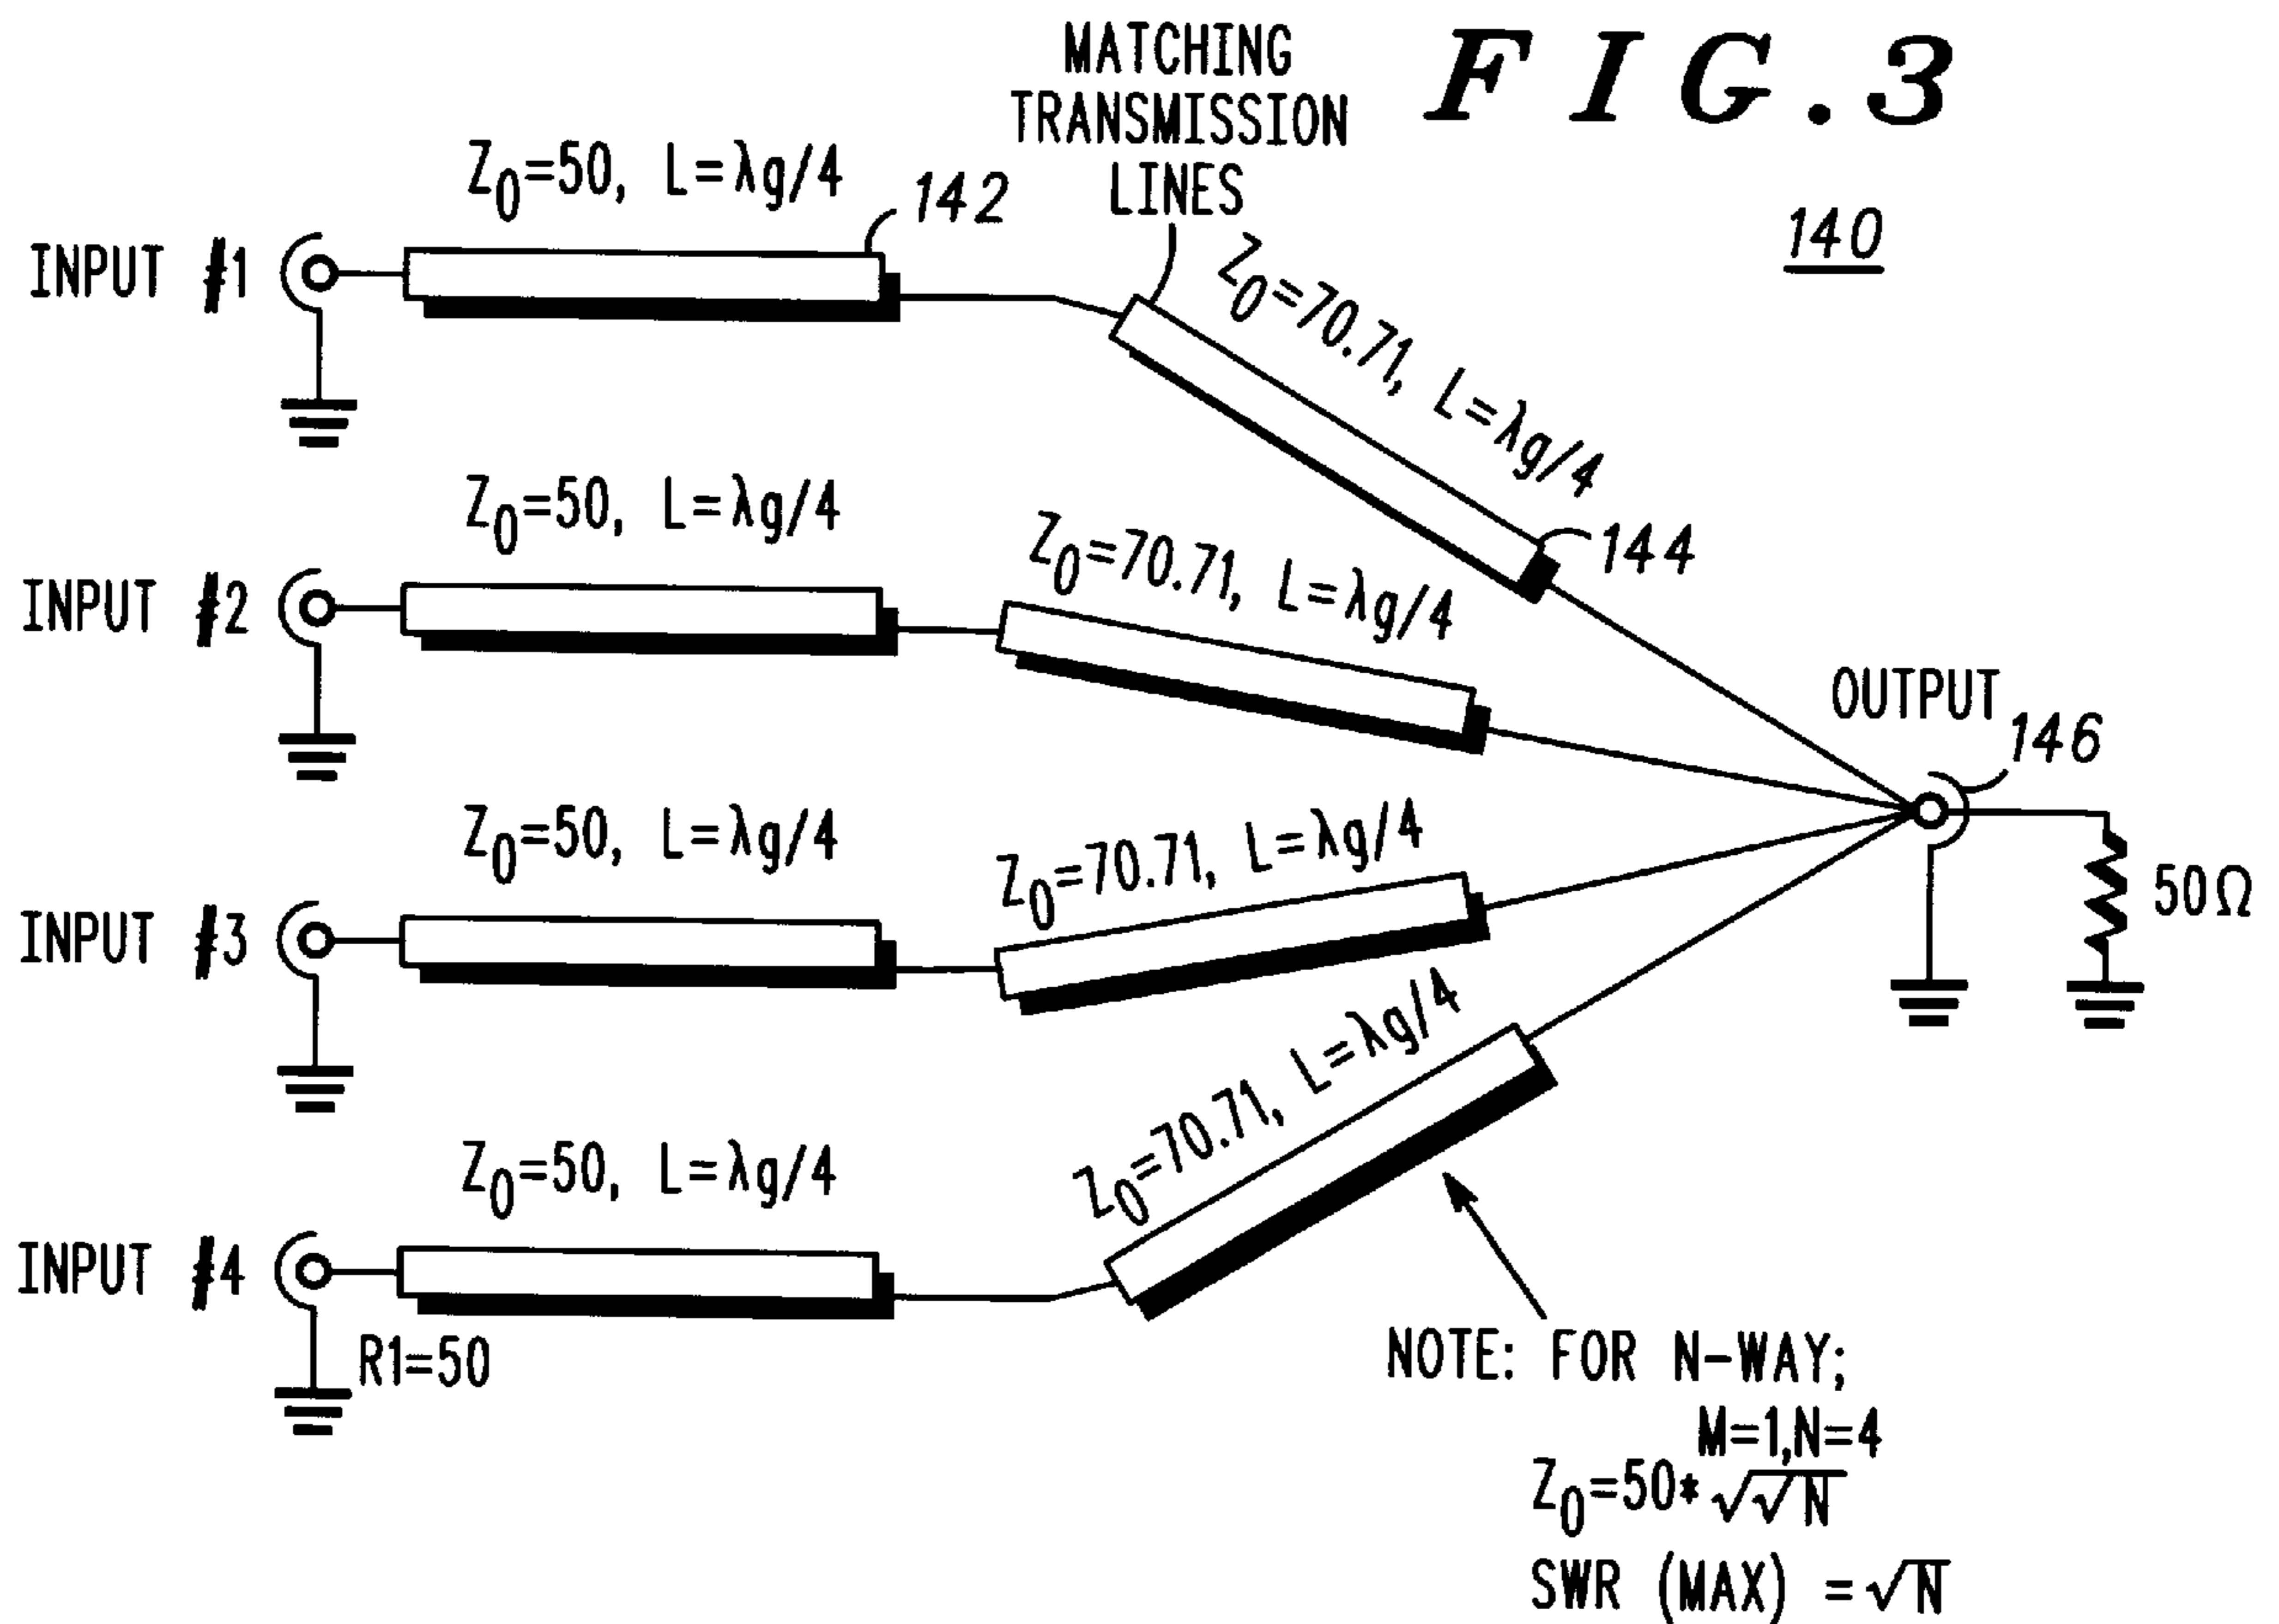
MATCHING TRANSMISSION LINES

FIG. 3

140

$Z_0$=50, L=λg/4

142

INPUT #1

$Z_0$=70.71, L=λg/4

144

$Z_0$=50, L=λg/4

INPUT #2

$Z_0$=70.71, L=λg/4

OUTPUT

146

$Z_0$=50, L=λg/4

INPUT #3

$Z_0$=70.71, L=λg/4

50Ω

$Z_0$=70.71, L=λg/4

$Z_0$=50, L=λg/4

INPUT #4

R1=50

NOTE: FOR N-WAY;
M=1,N=4
$Z_0=50*\sqrt{\sqrt{N}}$
SWR (MAX) $=\sqrt{N}$